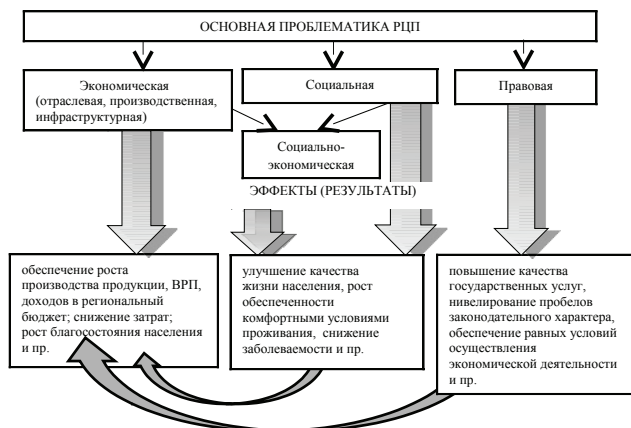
ОСНОВНАЯ ПРОБЛЕМАТИКА РЦП

Экономическая (отраслевая, производственная, инфраструктурная)

Социальная

Правовая

Социально-экономическая

ЭФФЕКТЫ (РЕЗУЛЬТАТЫ)

обеспечение роста производства продукции, ВРП, доходов в региональный бюджет; снижение затрат; рост благосостояния населения и пр.

улучшение качества жизни населения, рост обеспеченности комфортными условиями проживания, снижение заболеваемости и пр.

повышение качества государственных услуг, нивелирование пробелов законодательного характера, обеспечение равных условий осуществления экономической деятельности и пр.